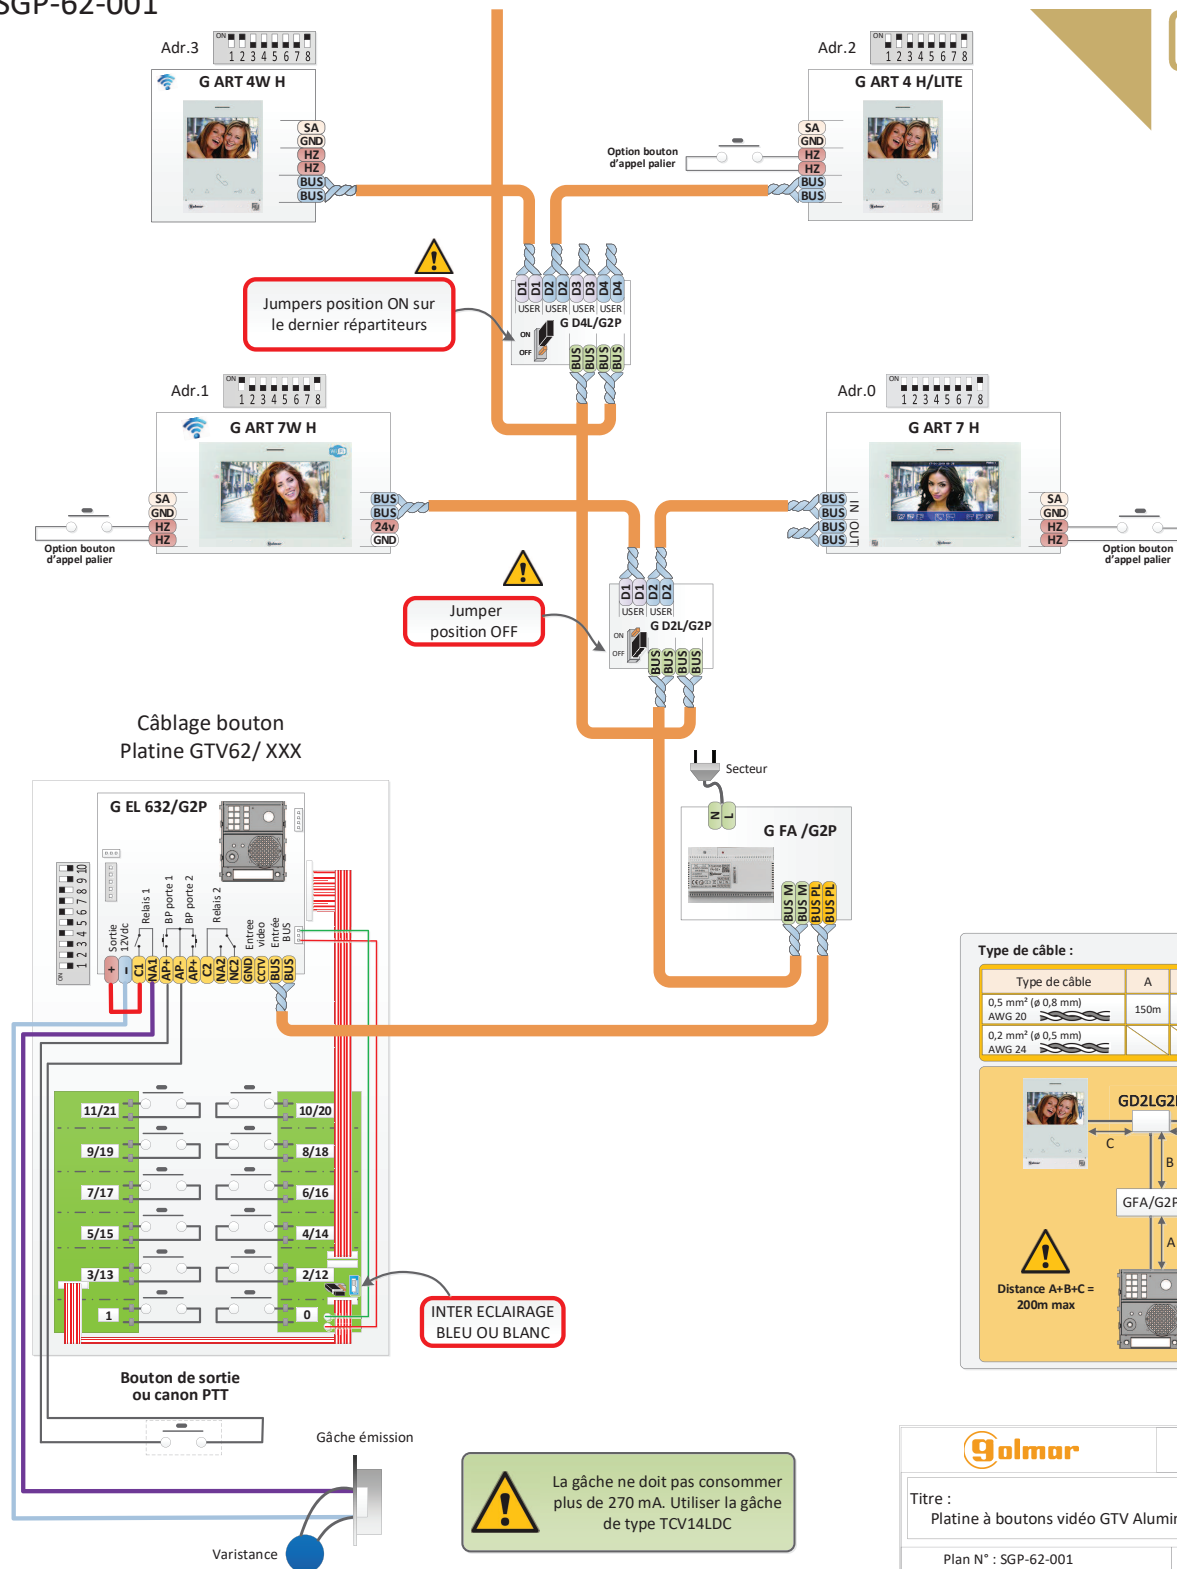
SGP-62-001

Adr.3
ON
1 2 3 4 5 6 7 8
G ART 4W H
SA
GND
HZ
HZ
BUS
BUS

Adr.2
ON
1 2 3 4 5 6 7 8
G ART 4 H/LITE
Option bouton d'appel palier
SA
GND
HZ
HZ
BUS
BUS

Jumpers position ON sur le dernier répartiteurs

D1 D1 D2 D2 D3 D3 D4 D4
USER USER USER USER
G D4L/G2P
ON
OFF
BUS BUS BUS BUS

Adr.1
ON
1 2 3 4 5 6 7 8
G ART 7W H
SA
GND
HZ
HZ
Option bouton d'appel palier
BUS
BUS
24v
GND

Adr.0
ON
1 2 3 4 5 6 7 8
G ART 7 H
BUS
BUS
BUS
BUS
IN
OUT
SA
GND
HZ
HZ
Option bouton d'appel palier

Jumper position OFF

D1 D1 D2 D2
USER USER
G D2L/G2P
ON
OFF
BUS BUS BUS BUS

Câblage bouton Platine GTV62/ XXX

Secteur
N L
G FA /G2P
BUS M BUS M BUS PL BUS PL

G EL 632/G2P
ON
1 2 3 4 5 6 7 8 9 10
Sortie 12Vdc
Relais 1
BP porte 1
BP porte 2
Relais 2
Entree video
Entrée BUS
+ - C1 NA1 AP+ AP- AP+ C2 NA2 NC2 GND CCTV BUS BUS

11/21
10/20
9/19
8/18
7/17
6/16
5/15
4/14
3/13
2/12
1
0

INTER ECLAIRAGE BLEU OU BLANC

Bouton de sortie ou canon PTT

Gâche émission

Varistance

La gâche ne doit pas consommer plus de 270 mA. Utiliser la gâche de type TCV14LDC

Type de câble :

| Type de câble | A |
|---|---|
| 0,5 mm² (ø 0,8 mm) AWG 20 | 150m |
| 0,2 mm² (ø 0,5 mm) AWG 24 | |

GD2LG2
C
B
GFA/G2P
A
Distance A+B+C = 200m max

golmar
Titre :
Platine à boutons vidéo GTV Alumi
Plan N° : SGP-62-001